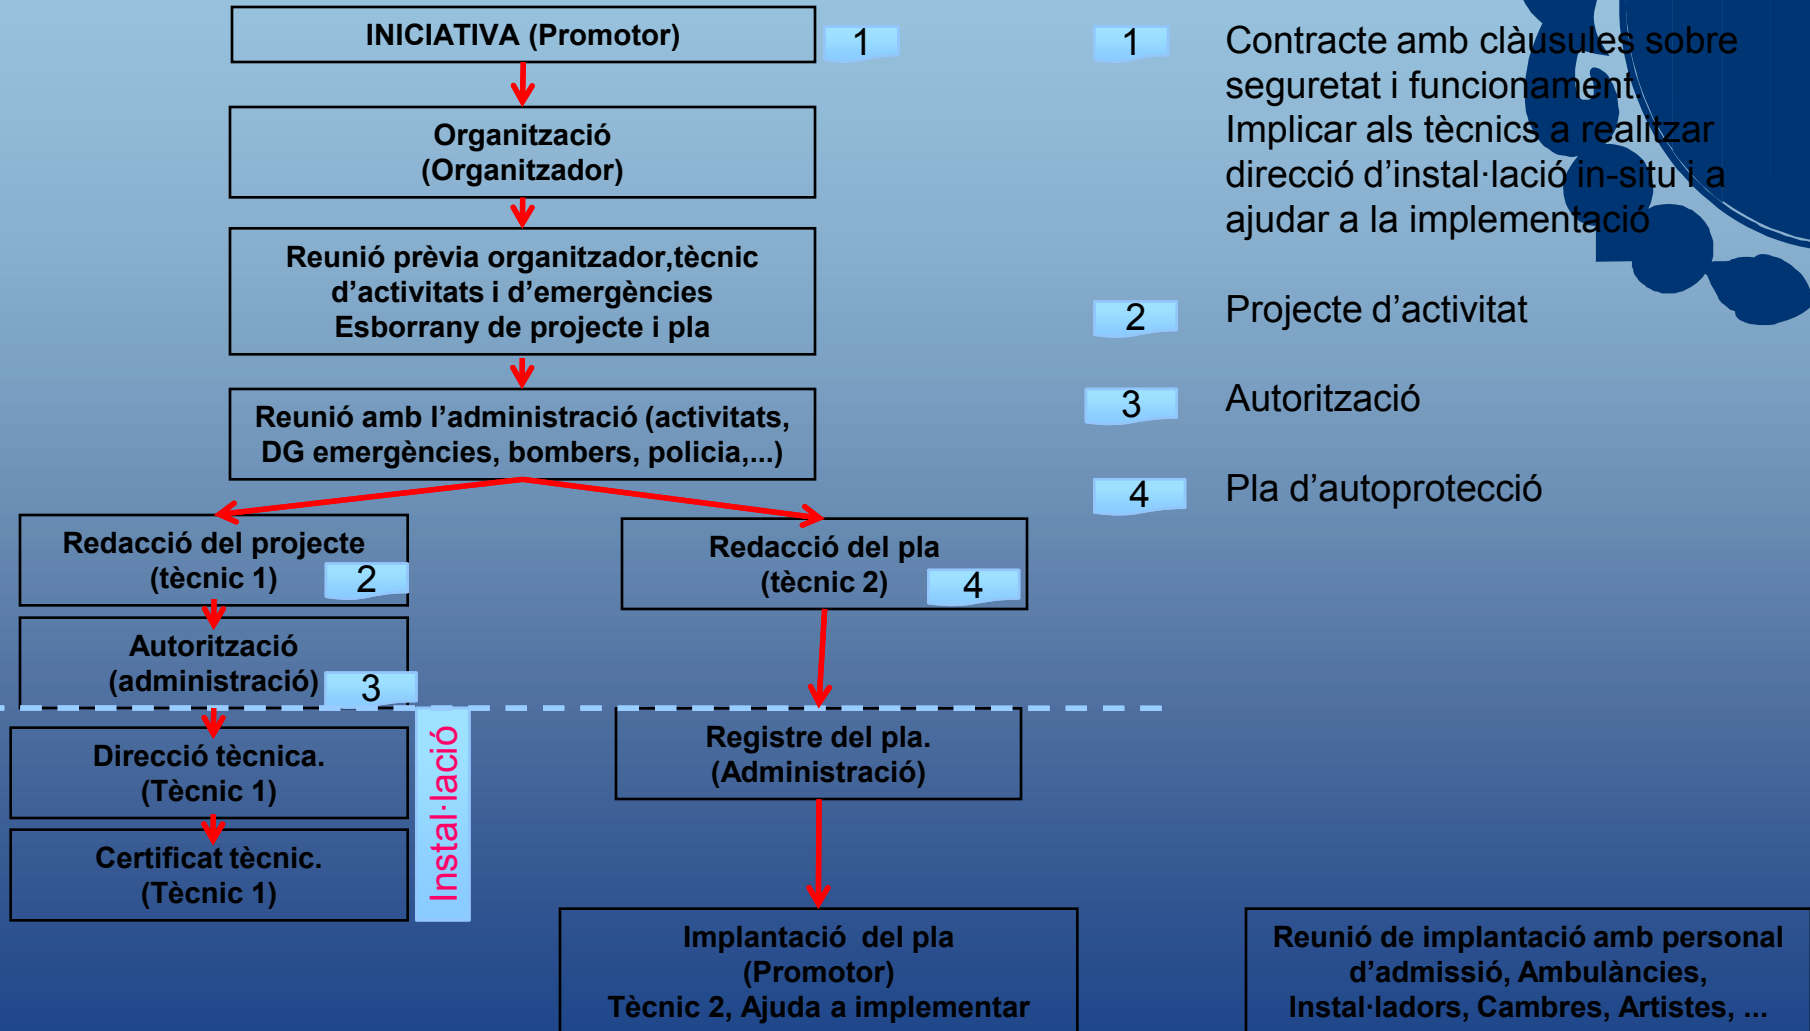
INICIATIVA (Promotor)

1

Organització
(Organitzador)

Reunió prèvia organitzador,tècnic d'activitats i d'emergències
Esborrany de projecte i pla

Reunió amb l'administració (activitats, DG emergències, bombers, policia,...)

Redacció del projecte
(tècnic 1) 2

Autorització
(administració) 3

Direcció tècnica.
(Tècnic 1)

Certificat tècnic.
(Tècnic 1)

Instal·lació

Redacció del pla
(tècnic 2) 4

Registre del pla.
(Administració)

Implantació del pla
(Promotor)
Tècnic 2, Ajuda a implementar

1 Contracte amb clàusules sobre seguretat i funcionament
Implicar als tècnics a realitzar direcció d'instal·lació in-situ i a ajudar a la implementació

2 Projecte d'activitat

3 Autorització

4 Pla d'autoprotecció

Reunió de implantació amb personal d'admissió, Ambulàncies, Instal·ladors, Cambres, Artistes, ...